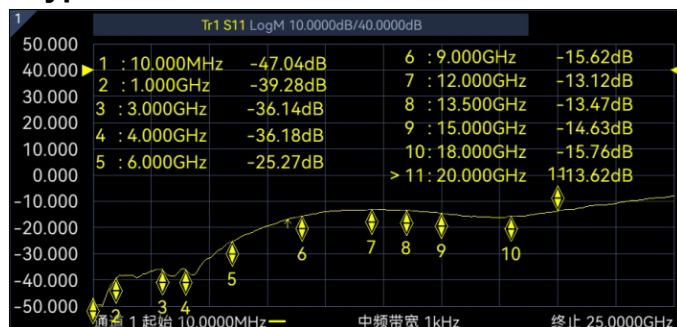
1

Tr1 S11 LogM 10.0000dB/40.0000dB

50.000
40.000
30.000
20.000
10.000
0.000
-10.000
-20.000
-30.000
-40.000
-50.000

| | | |
|---|---|---|
| 1 | : 10.000MHz | -47.04dB |
| 2 | : 1.000GHz | -39.28dB |
| 3 | : 3.000GHz | -36.14dB |
| 4 | : 4.000GHz | -36.18dB |
| 5 | : 6.000GHz | -25.27dB |
| 6 | : 9.000GHz | -15.62dB |
| 7 | : 12.000GHz | -13.12dB |
| 8 | : 13.500GHz | -13.47dB |
| 9 | : 15.000GHz | -14.63dB |
| 10 | : 18.000GHz | -15.76dB |
| > 11 | : 20.000GHz | -13.62dB |

11
1 2 3 4 5 6 7 8 9 10

通道 1 起始 10.0000MHz 中频带宽 1kHz 终止 25.0000GHz